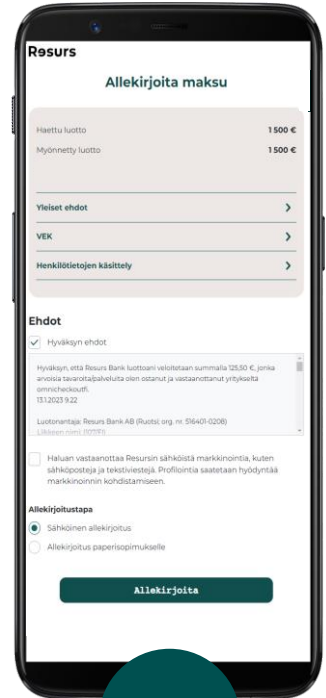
Resurs

Allekirjoita maksu

Haettu luotto 1 500 €

Myönnetty luotto 1 500 €

Yleiset ehdot

VEK

Henkilötietojen käsittely

Ehdot

Hyväksyn ehdot

Hyväksyn, että Resurs Bank luottoani veloitetaan summalla 125,50 €, jonka arvoisia tavaroita/palveluita olen ostanut ja vastaanottanut yritykseltä omnicheckoutfi.
13.1.2023 9.22

Luotonantaja: Resurs Bank AB (Ruotsi; org. nr. 516401-0208)
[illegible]

Haluan vastaanottaa Resursin sähköistä markkinointia, kuten sähköposteja ja tekstiviestejä. Profilointia saatetaan hyödyntää markkinoinnin kohdistamiseen.

Allekirjoitustapa

Sähköinen allekirjoitus

Allekirjoitus paperisopimukselle

Allekirjoita